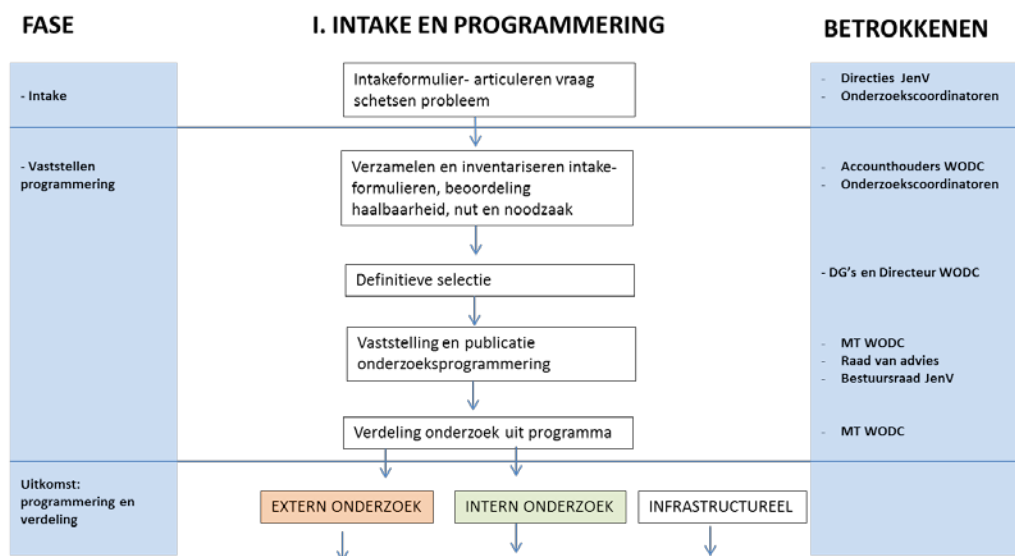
FASE

I. INTAKE EN PROGRAMMERING

BETROKKENEN

- Intake

Intakeformulier- articuleren vraag schetsen probleem

- Directies JenV
- Onderzoekscoordinatoren

- Vaststellen programmering

Verzamelen en inventariseren intakeformulieren, beoordeling haalbaarheid, nut en noodzaak

- Accounthouders WODC
- Onderzoekscoordinatoren

Definitieve selectie

- DG's en Directeur WODC

Vaststelling en publicatie onderzoeksprogrammering

- MT WODC
- Raad van advies
- Bestuursraad JenV

Verdeling onderzoek uit programma

- MT WODC

Uitkomst: programmering en verdeling

EXTERN ONDERZOEK

INTERN ONDERZOEK

INFRASTRUCTUREEL